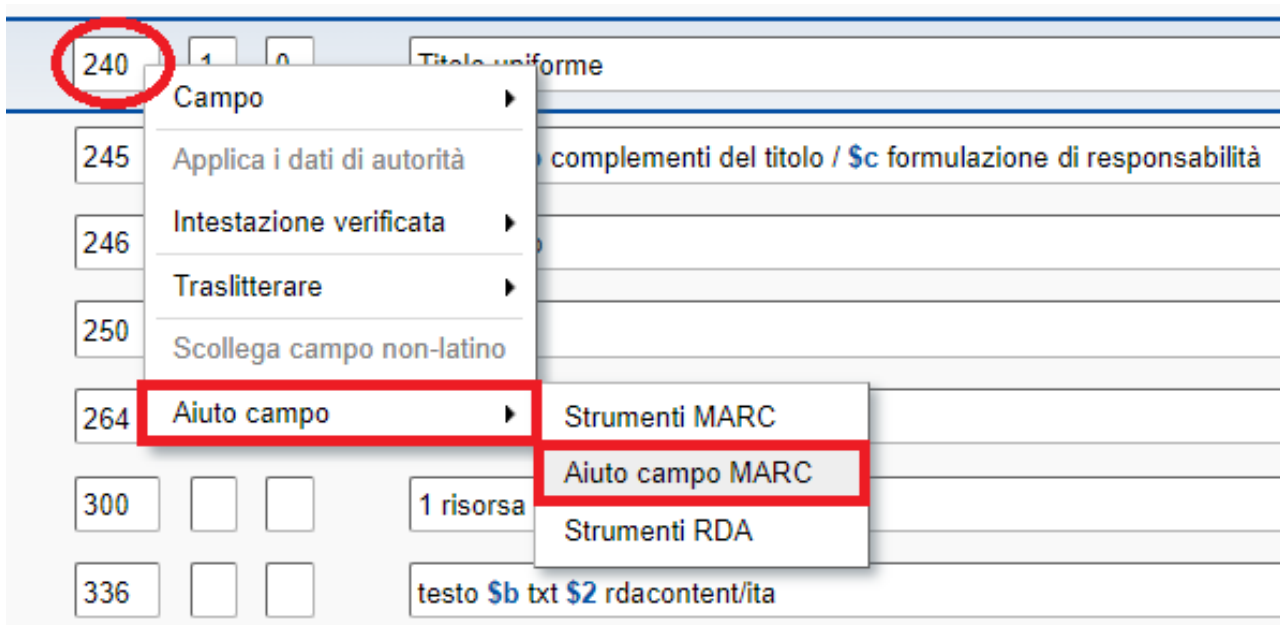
240 1 0 Titolo uniforme

Campo

Applica i dati di autorità

Intestazione verificata

Traslitterare

Scollega campo non-latino

Aiuto campo

Strumenti MARC

Aiuto campo MARC

Strumenti RDA

245 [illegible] complementi del titolo / $c formulazione di responsabilità

246 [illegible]

250

264

300 1 risorsa

336 testo $b txt $2 rdacontent/ita